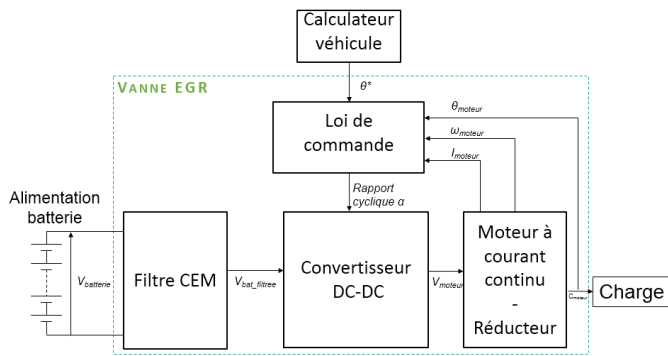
Calculateur véhicule

VANNE EGR

$\theta^*$

Loi de commande

$\theta_{moteur}$

$\omega_{moteur}$

$I_{moteur}$

Rapport cyclique $\alpha$

Alimentation batterie

$V_{batterie}$

Filtre CEM

$V_{bat\_filtree}$

Convertisseur DC-DC

$V_{moteur}$

Moteur à courant continu - Réducteur

$C_{moteur}$

Charge